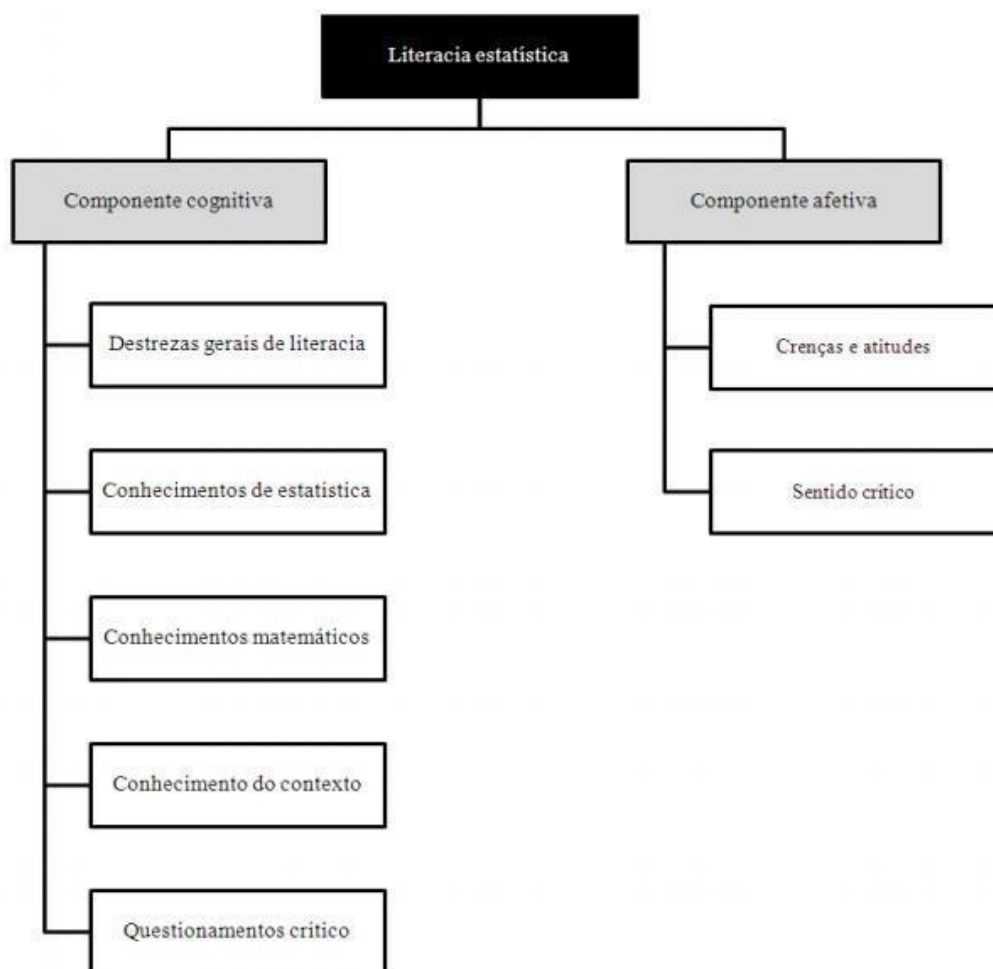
Literacia estatística

Componente cognitiva

Destrezas gerais de literacia

Conhecimentos de estatística

Conhecimentos matemáticos

Conhecimento do contexto

Questionamentos crítico

Componente afetiva

Crenças e atitudes

Sentido crítico